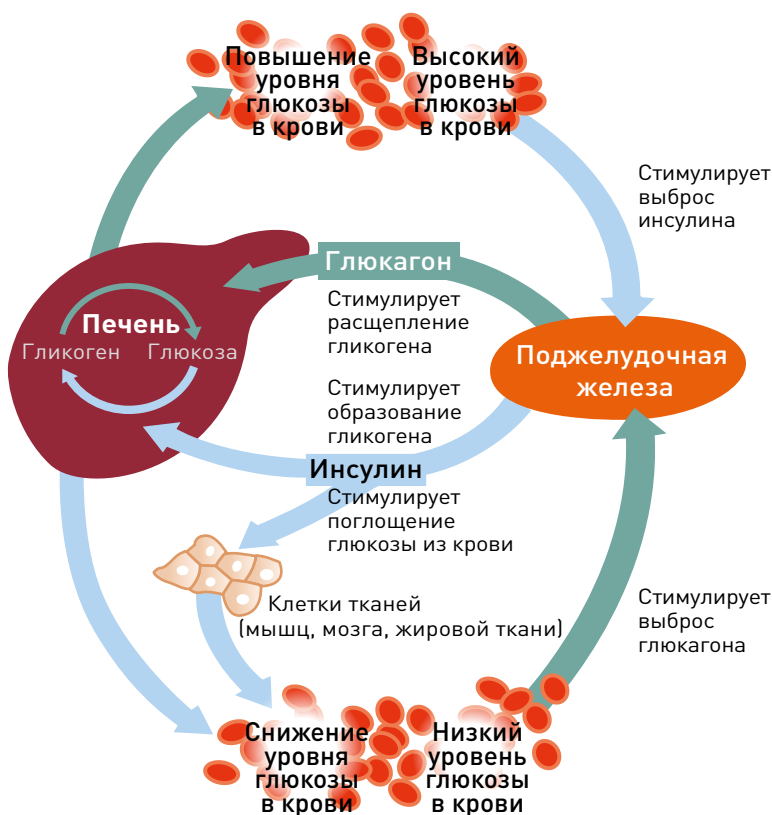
Повышение уровня глюкозы в крови

Высокий уровень глюкозы в крови

Стимулирует выброс инсулина

Глюкагон

Стимулирует расщепление гликогена

Печень

Гликоген

Глюкоза

Поджелудочная железа

Стимулирует образование гликогена

Инсулин

Стимулирует поглощение глюкозы из крови

Клетки тканей (мышц, мозга, жировой ткани)

Стимулирует выброс глюкагона

Снижение уровня глюкозы в крови

Низкий уровень глюкозы в крови